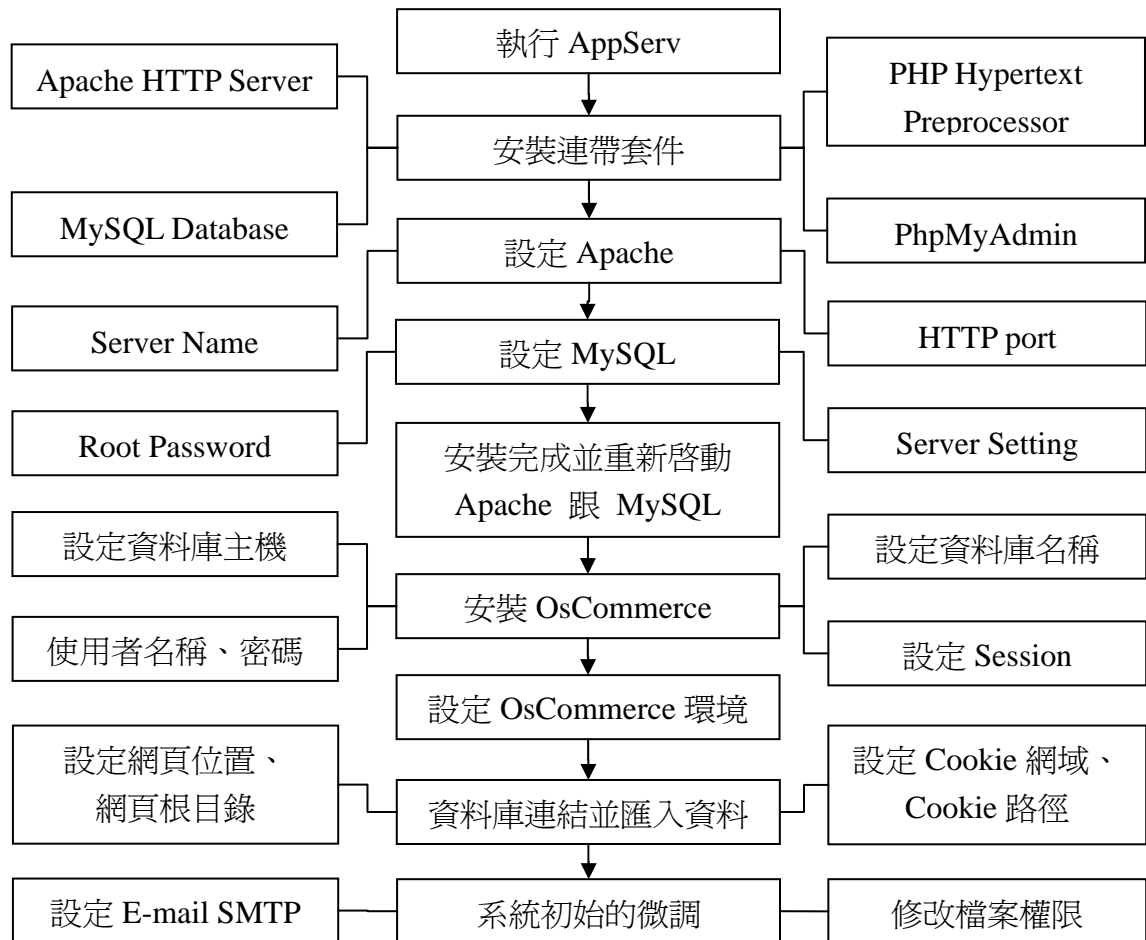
執行 AppServ

Apache HTTP Server

PHP Hypertext Preprocessor

安裝連帶套件

MySQL Database

PhpMyAdmin

設定 Apache

Server Name

HTTP port

設定 MySQL

Root Password

Server Setting

安裝完成並重新啟動 Apache 跟 MySQL

設定資料庫主機

設定資料庫名稱

安裝 OsCommerce

使用者名稱、密碼

設定 Session

設定 OsCommerce 環境

設定網頁位置、網頁根目錄

設定 Cookie 網域、Cookie 路徑

資料庫連結並匯入資料

設定 E-mail SMTP

系統初始的微調

修改檔案權限